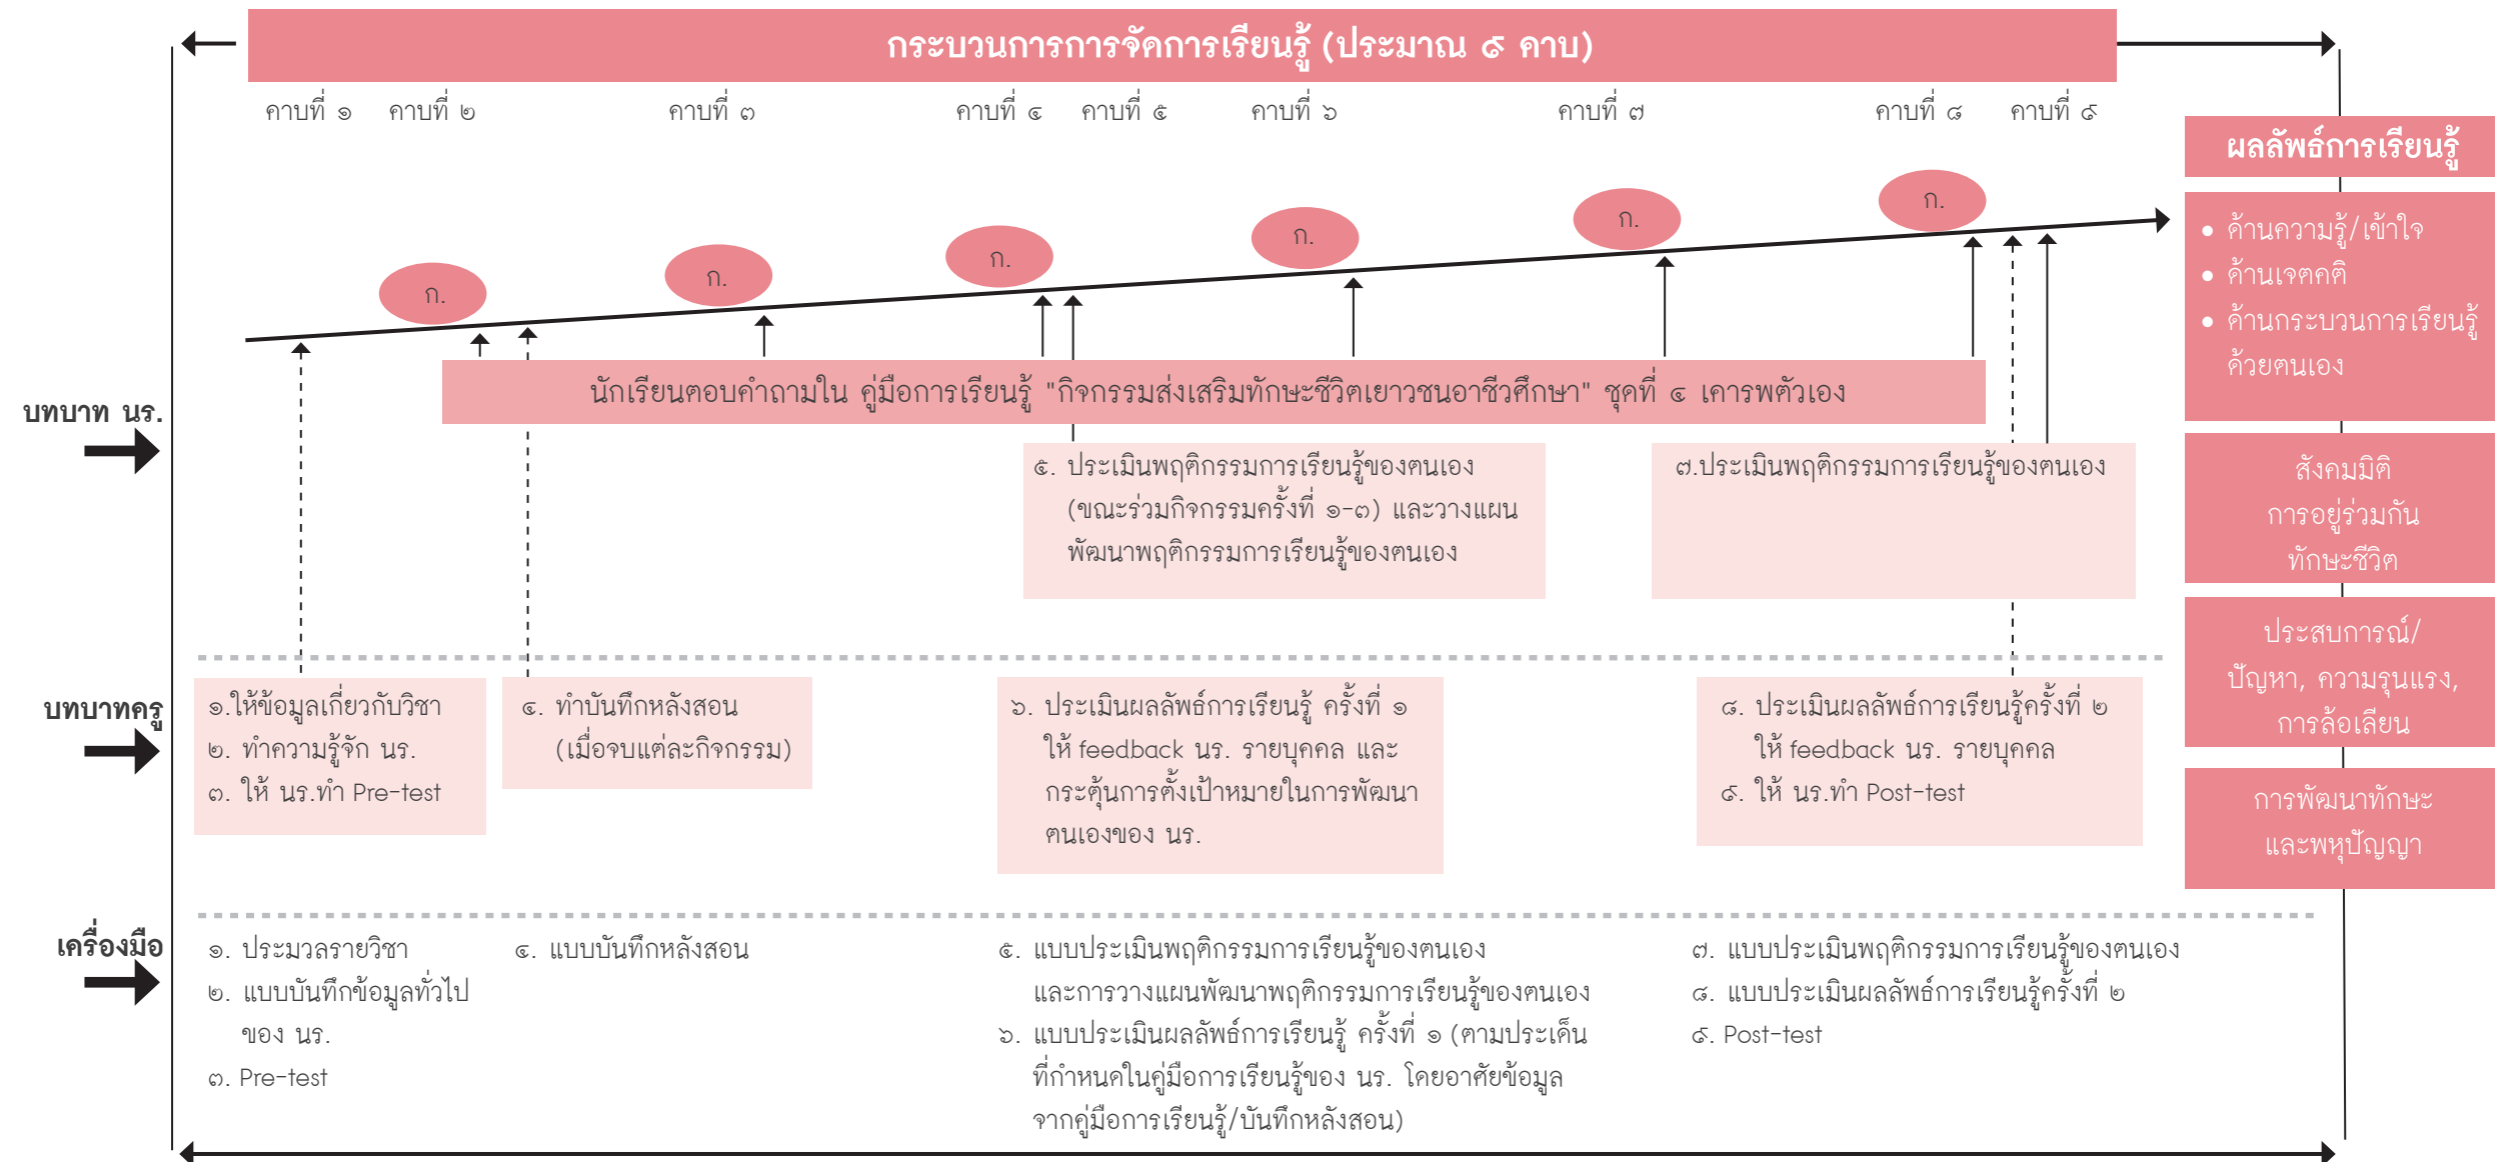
กระบวนการการจัดการเรียนรู้ (ประมาณ ๙ คาบ)

คาบที่ ๑ คาบที่ ๒ คาบที่ ๓ คาบที่ ๔ คาบที่ ๕ คาบที่ ๖ คาบที่ ๗ คาบที่ ๘ คาบที่ ๙

ก. ก. ก. ก. ก. ก.

ผลลัพธ์การเรียนรู้

• ด้านความรู้/เข้าใจ
• ด้านเจตคติ
• ด้านกระบวนการเรียนรู้ด้วยตนเอง

สังคมมิติ การอยู่ร่วมกัน ทักษะชีวิต

ประสบการณ์/ปัญหา, ความรุนแรง, การล้อเลียน

การพัฒนาทักษะ และพหุปัญญา

บทบาท นร.

นักเรียนตอบคำถามใน คู่มือการเรียนรู้ "กิจกรรมส่งเสริมทักษะชีวิตเยาวชนอาชีวศึกษา" ชุดที่ ๔ เคารพตัวเอง

๕. ประเมินพฤติกรรมการเรียนรู้ของตนเอง (ขณะร่วมกิจกรรมครั้งที่ ๑-๓) และวางแผนพัฒนาพฤติกรรมการเรียนรู้ของตนเอง

๗.ประเมินพฤติกรรมการเรียนรู้ของตนเอง

บทบาทครู

๑.ให้ข้อมูลเกี่ยวกับวิชา
๒. ทำความรู้จัก นร.
๓. ให้ นร.ทำ Pre-test

๔. ทำบันทึกหลังสอน (เมื่อจบแต่ละกิจกรรม)

๖. ประเมินผลลัพธ์การเรียนรู้ ครั้งที่ ๑ ให้ feedback นร. รายบุคคล และกระตุ้นการตั้งเป้าหมายในการพัฒนาตนเองของ นร.

๘. ประเมินผลลัพธ์การเรียนรู้ครั้งที่ ๒ ให้ feedback นร. รายบุคคล
๙. ให้ นร.ทำ Post-test

เครื่องมือ

๑. ประมวลรายวิชา
๒. แบบบันทึกข้อมูลทั่วไปของ นร.
๓. Pre-test

๔. แบบบันทึกหลังสอน

๕. แบบประเมินพฤติกรรมการเรียนรู้ของตนเองและการวางแผนพัฒนาพฤติกรรมการเรียนรู้ของตนเอง
๖. แบบประเมินผลลัพธ์การเรียนรู้ ครั้งที่ ๑ (ตามประเด็นที่กำหนดในคู่มือการเรียนรู้ของ นร. โดยอาศัยข้อมูลจากคู่มือการเรียนรู้/บันทึกหลังสอน)

๗. แบบประเมินพฤติกรรมการเรียนรู้ของตนเอง
๘. แบบประเมินผลลัพธ์การเรียนรู้ครั้งที่ ๒
๙. Post-test